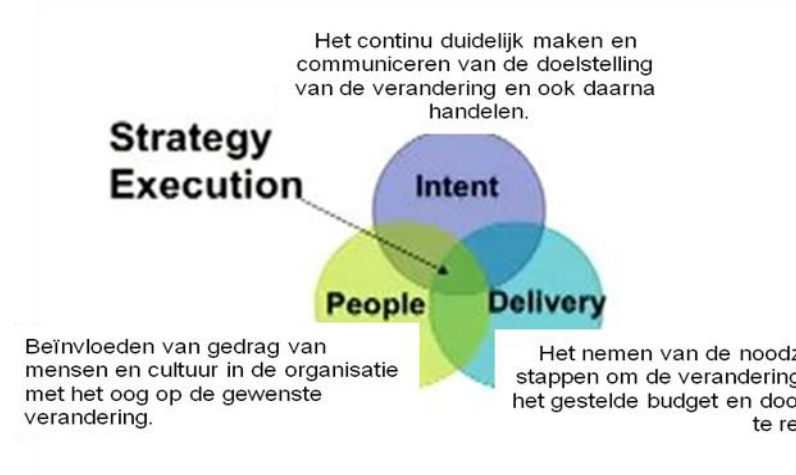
Het continu duidelijk maken en communiceren van de doelstelling van de verandering en ook daarna handelen.

Strategy Execution

Intent

People

Delivery

Beïnvloeden van gedrag van mensen en cultuur in de organisatie met het oog op de gewenste verandering.

Het nemen van de noodz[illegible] stappen om de verandering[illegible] het gestelde budget en doo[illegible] te re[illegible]